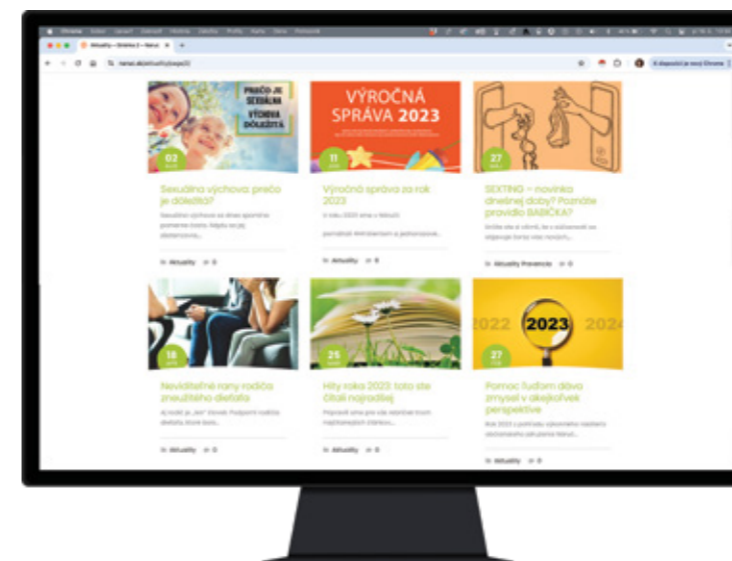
PREČO JE SEXUÁLNA VÝCHOVA DÔLEŽITÁ

02

Sexuálna výchova: prečo je dôležitá?

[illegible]

Aktuality 0

VÝROČNÁ SPRÁVA 2023

11

Výročná správa za rok 2023

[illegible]

Aktuality 0

27

SEXTING – novinka dnešnej doby? Poznáte pravidlo BABIČKA?

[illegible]

Aktuality Prevencia 0

18

Neviditeľné rany rodiča zneužitého dieťaťa

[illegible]

Aktuality 0

25

Hity roka 2023: toto ste čítali najradšej

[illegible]

Aktuality 0

2022 2023 2024

27

Pomoc ľuďom dáva zmysel v akejkoľvek perspektíve

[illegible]

Aktuality 0